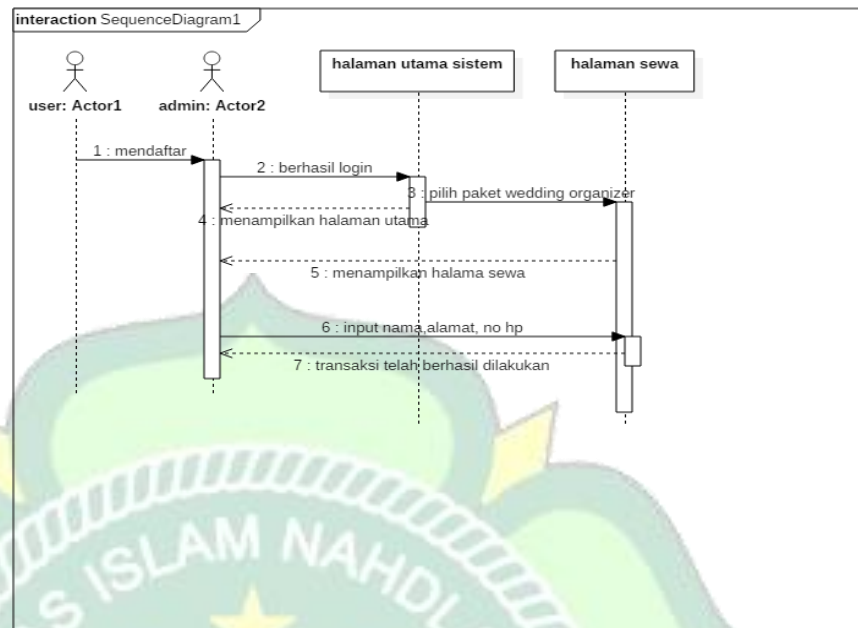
interaction SequenceDiagram1

user: Actor1

admin: Actor2

halaman utama sistem

halaman sewa

1 : mendaftar

2 : berhasil login

3 : pilih paket wedding organizer

4 : menampilkan halaman utama

5 : menampilkan halama sewa

6 : input nama,alamat, no hp

7 : transaksi telah berhasil dilakukan

S ISLAM NAHDL